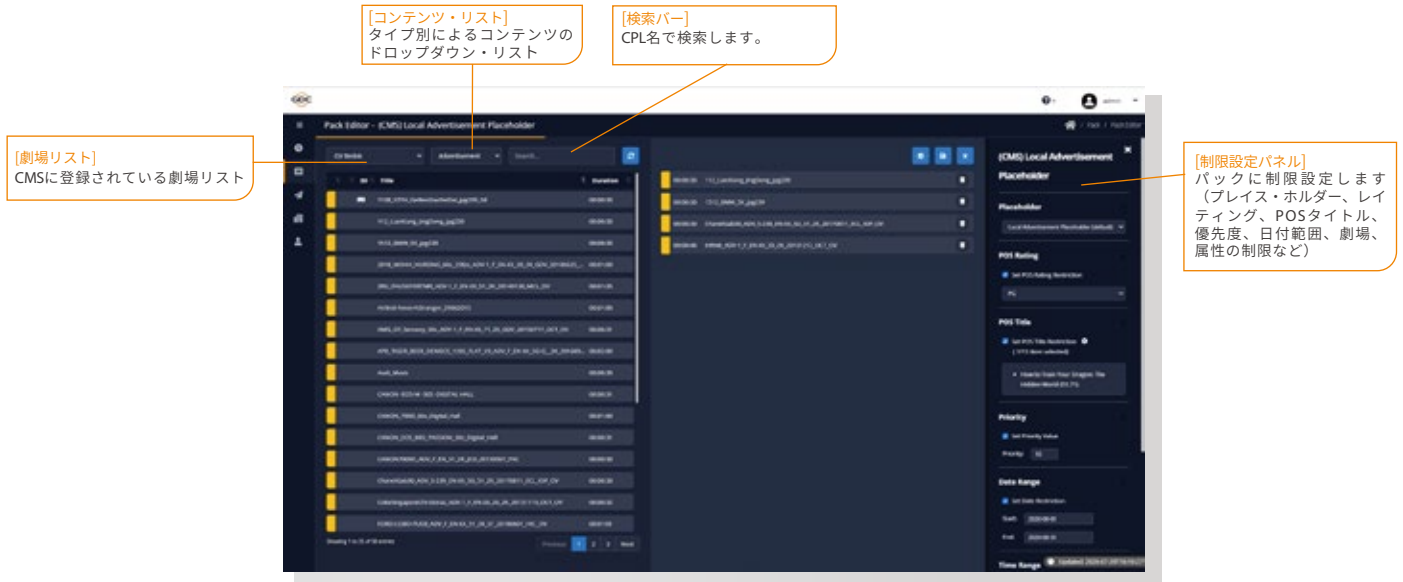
[コンテンツ・リスト]
タイプ別によるコンテンツのドロップダウン・リスト

[検索バー]
CPL名で検索します。

[劇場リスト]
CMSに登録されている劇場リスト

[制限設定パネル]
パックに制限設定します（プレイス・ホルダー、レイティング、POSタイトル、優先度、日付範囲、劇場、属性の制限など）

GDC

admin

Pack Editor - (CMS) Local Advertisement Placeholder

Pack / Pack Editor

Advertisement

Search...

ID

Title

Duration

(CMS) Local Advertisement Placeholder

Placeholder

Local Advertisement Placeholder (Default)

POS Rating

Set POS Rating Restriction

PG

POS Title

Set POS Title Restriction

How to Train Your Dragon: The Hidden World (E1.71)

Priority

Set Priority Value

Priority: 10

Date Range

Set Date Restriction

Start: 2020-08-01

End: 2020-08-31

Time Range

Previous 1 2 3 Next